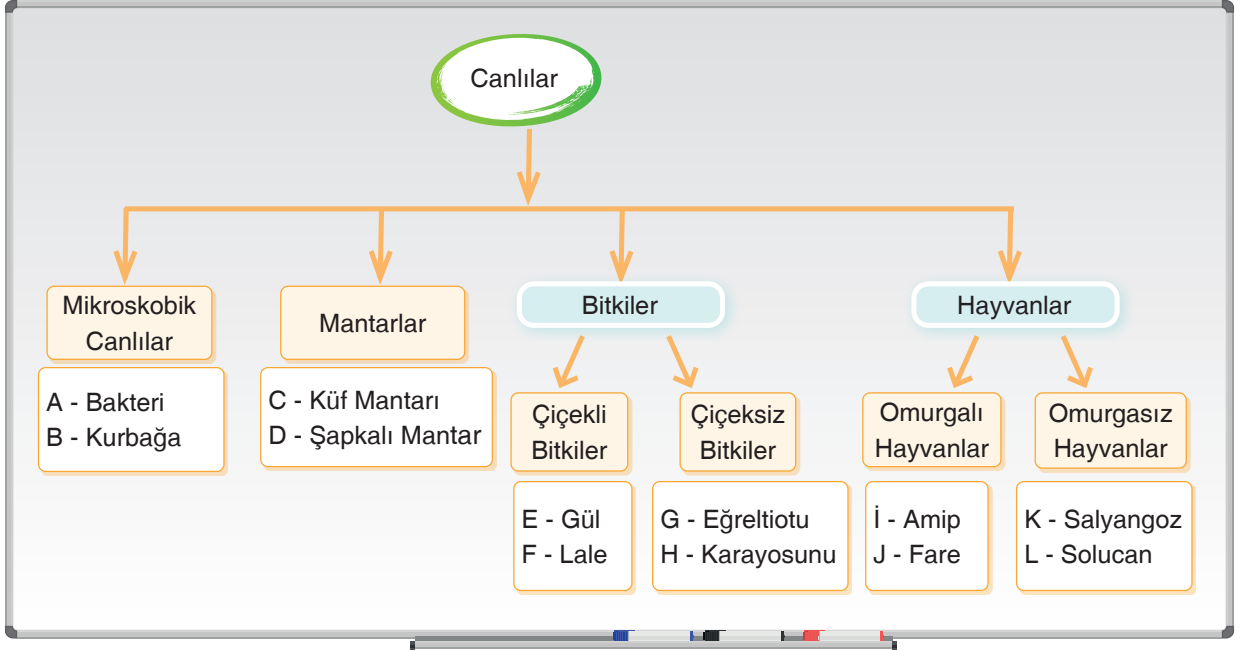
Canlılar

Mikroskobik Canlılar

A - Bakteri
B - Kurbağa

Mantarlar

C - Küf Mantarı
D - Şapkalı Mantar

Bitkiler

Çiçekli Bitkiler

E - Gül
F - Lale

Çiçeksiz Bitkiler

G - Eğreltiotu
H - Karayosunu

Hayvanlar

Omurgalı Hayvanlar

İ - Amip
J - Fare

Omurgasız Hayvanlar

K - Salyangoz
L - Solucan